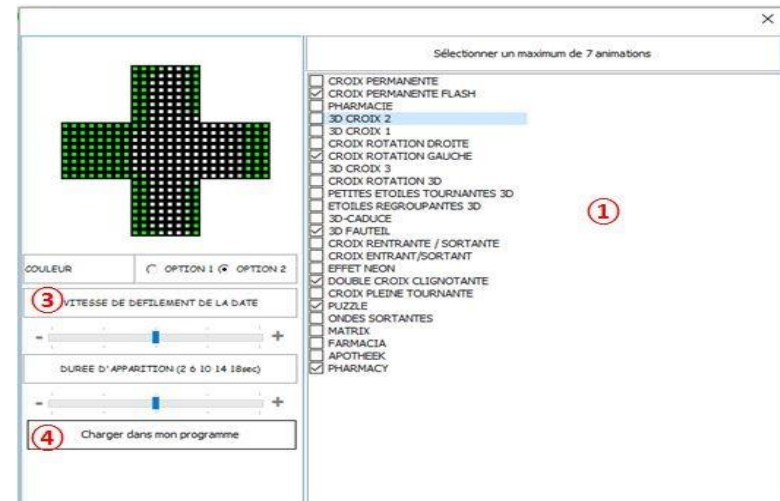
×

Sélectionner un maximum de 7 animations

CROIX PERMANENTE
CROIX PERMANENTE FLASH
PHARMACIE
3D CROIX 2
3D CROIX 1
CROIX ROTATION DROITE
CROIX ROTATION GAUCHE
3D CROIX 3
CROIX ROTATION 3D
PETITES ETOILES TOURNANTES 3D
ETOILES REGROUPANTES 3D
3D-CADUCE
3D FAUTEIL
CROIX RENTRANTE / SORTANTE
CROIX ENTRANT/SORTANT
EFFET NEON
DOUBLE CROIX CLIGNOTANTE
CROIX PLEINE TOURNANTE
PUZZLE
ONDES SORTANTES
MATRIX
FARMACIA
APOTHEEK
PHARMACY

1

COULEUR

OPTION 1 OPTION 2

3 VITESSE DE DEFILEMENT DE LA DATE

- +

DUREE D'APPARITION (2 6 10 14 18sec)

- +

4 Charger dans mon programme